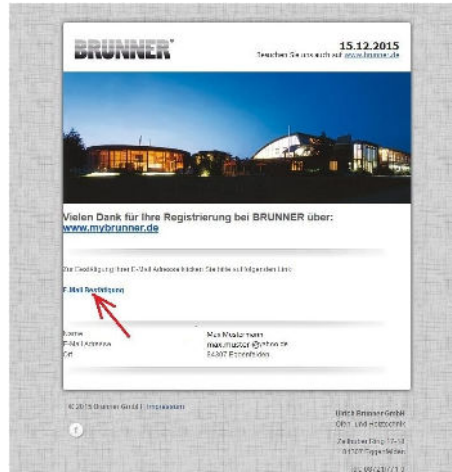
BRUNNER®

15.12.2015
Besuchen Sie uns auch auf www.brunner.de

Vielen Dank für Ihre Registrierung bei BRUNNER über: www.mybrunner.de

Zur Bestätigung Ihrer E-Mail Adresse klicken Sie bitte auf folgenden Link:

E-Mail Bestätigung

| | |
|---|---|
| Name | Max Mustermann |
| E-Mail Adresse | max.muster@yahoo.de |
| Ort | 84307 Eggenfelden |

© 2015 Brunner GmbH | Impressum

Ulrich Brunner GmbH
Ofen- und Heiztechnik
Zellhuber Ring 17-18
84307 Eggenfelden
Tel. 08721/771-0